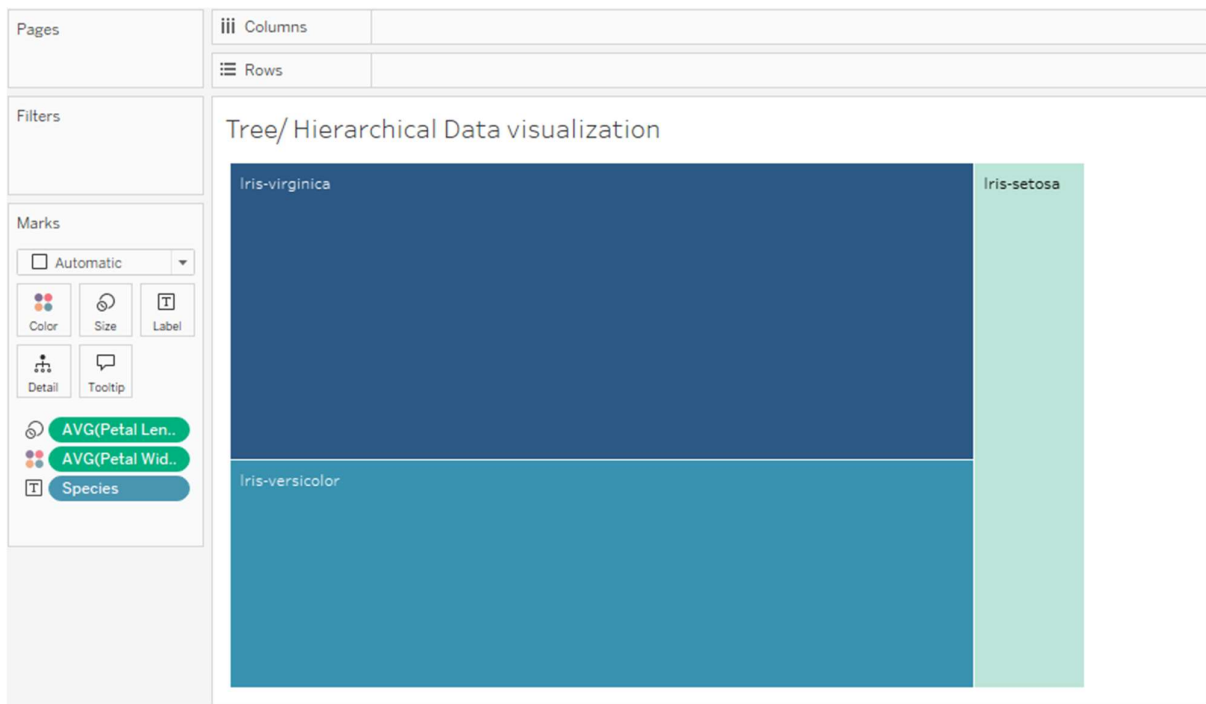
Pages

iii Columns

Rows

Filters

Marks

Automatic

Color

Size

Label

Detail

Tooltip

AVG(Petal Len..

AVG(Petal Wid..

Species

Tree/ Hierarchical Data visualization

Iris-virginica

Iris-setosa

Iris-versicolor